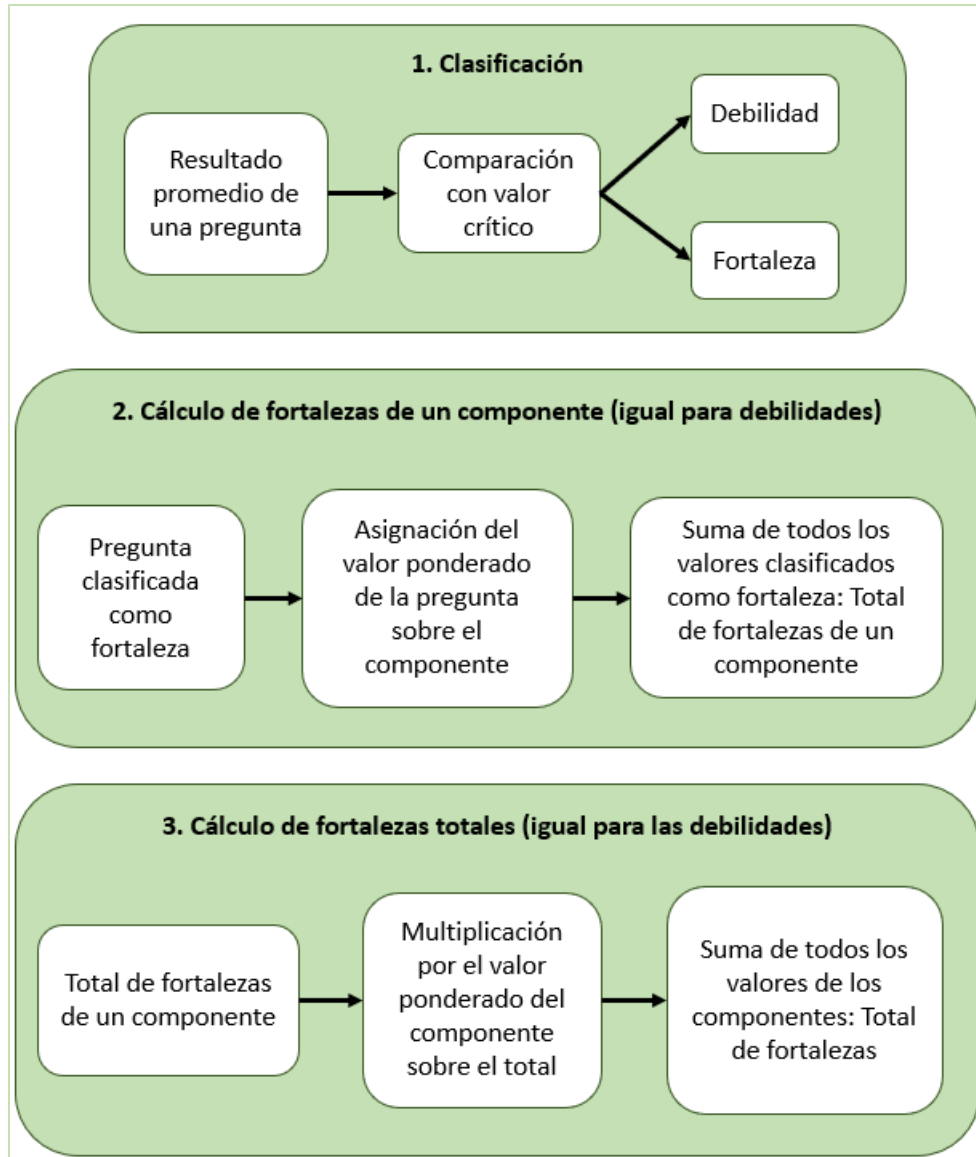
1. Clasificación

Resultado promedio de una pregunta

Comparación con valor crítico

Debilidad

Fortaleza

2. Cálculo de fortalezas de un componente (igual para debilidades)

Pregunta clasificada como fortaleza

Asignación del valor ponderado de la pregunta sobre el componente

Suma de todos los valores clasificados como fortaleza: Total de fortalezas de un componente

3. Cálculo de fortalezas totales (igual para las debilidades)

Total de fortalezas de un componente

Multiplicación por el valor ponderado del componente sobre el total

Suma de todos los valores de los componentes: Total de fortalezas